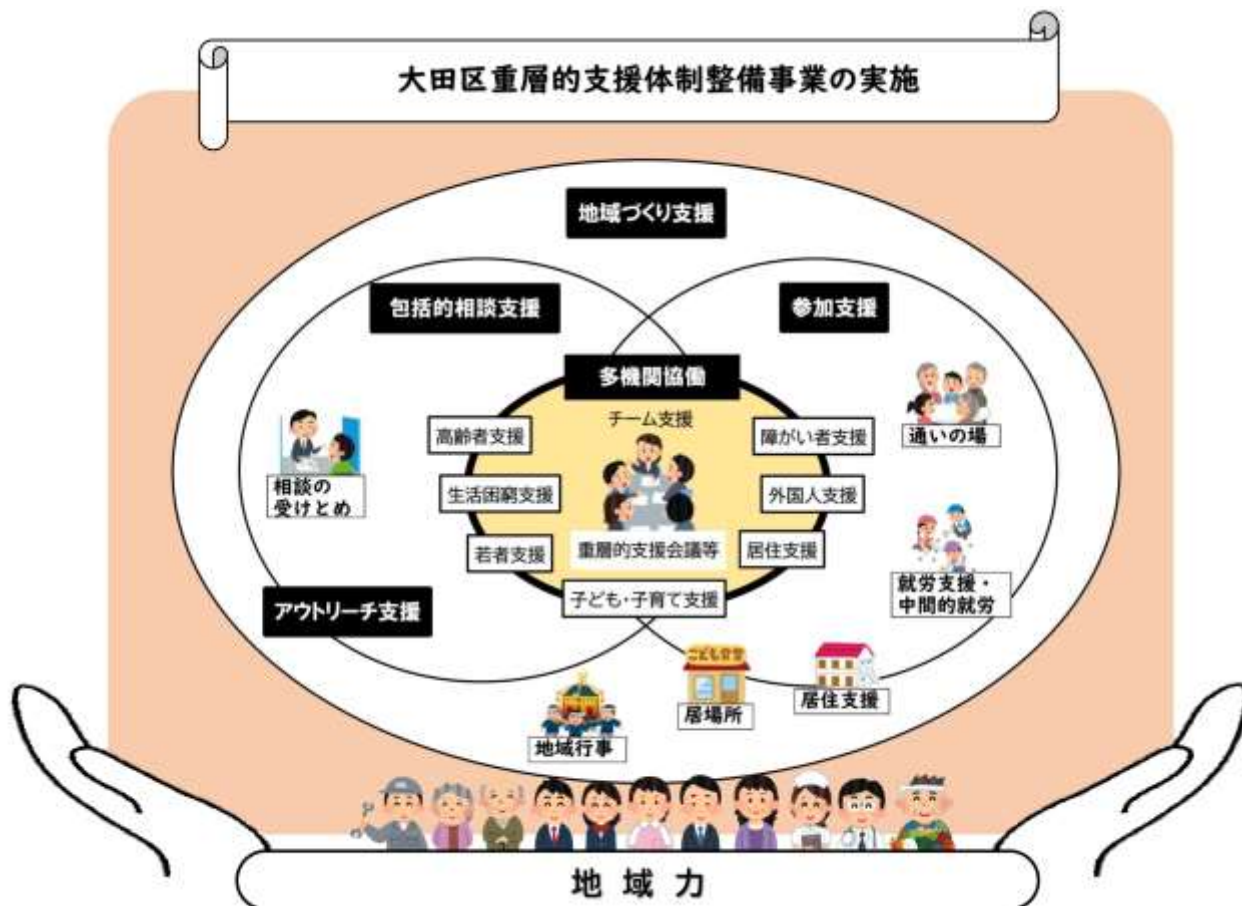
大田区重層的支援体制整備事業の実施

地域づくり支援

包括的相談支援

参加支援

多機関協働

チーム支援

高齢者支援

生活困窮支援

若者支援

障がい者支援

外国人支援

居住支援

重層的支援会議等

子ども・子育て支援

相談の受けとめ

アウトリーチ支援

通いの場

就労支援・中間的就労

こども食堂

居場所

居住支援

地域行事

地域力